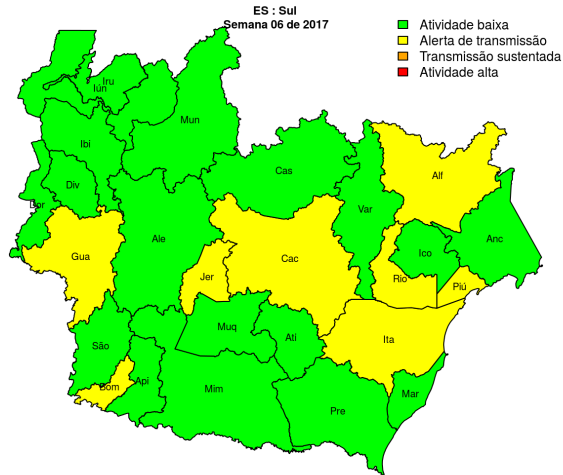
ES : Sul
Semana 06 de 2017

Atividade baixa
Alerta de transmissão
Transmissão sustentada
Atividade alta

Iru
Iún
Mun
Ibi
Div
Dor
Cas
Alf
Var
Gua
Ale
Cac
Ico
Anc
Jer
Rio
Piú
Muq
Atí
Ita
São
Bom
Api
Mim
Pre
Mar